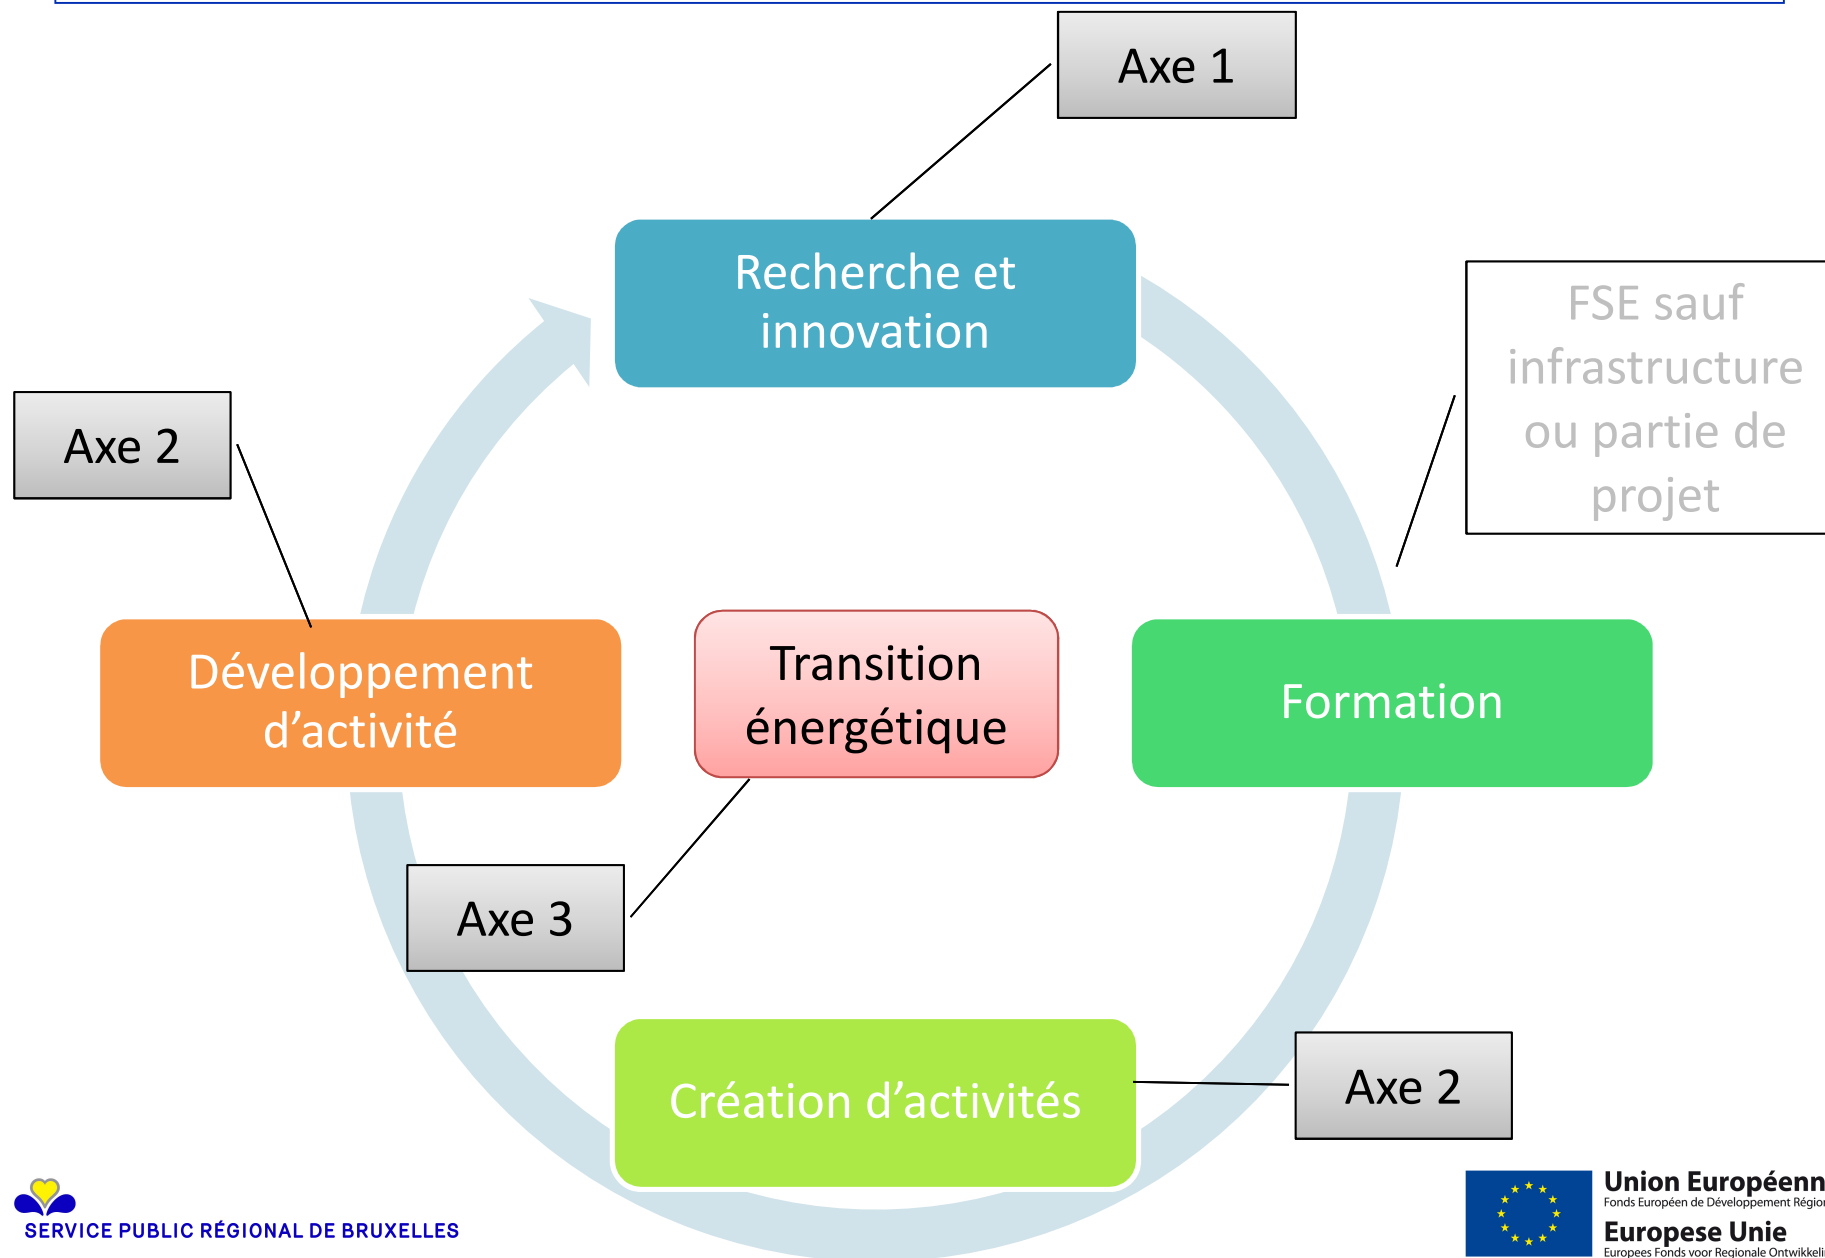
Axe 1

Recherche et innovation

FSE sauf infrastructure ou partie de projet

Axe 2

Développement d’activité

Transition énergétique

Formation

Axe 3

Création d’activités

Axe 2

SERVICE PUBLIC RÉGIONAL DE BRUXELLES

Union Européenn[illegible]
Fonds Européen de Développement Régio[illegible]
Europese Unie
Europees Fonds voor Regionale Ontwikkeli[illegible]